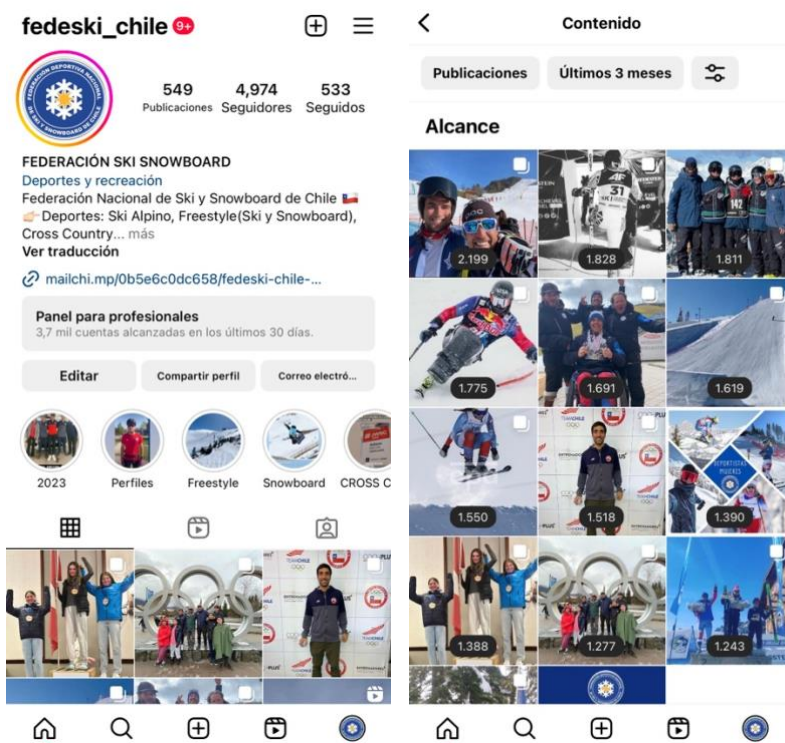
fedeski_chile 9+

549 Publicaciones
4,974 Seguidores
533 Seguidos

FEDERACIÓN SKI SNOWBOARD
Deportes y recreación
Federación Nacional de Ski y Snowboard de Chile 🇨🇱
👉Deportes: Ski Alpino, Freestyle(Ski y Snowboard), Cross Country... más
Ver traducción
mailchi.mp/0b5e6c0dc658/fedeski-chile-...

Panel para profesionales
3,7 mil cuentas alcanzadas en los últimos 30 días.

Editar
Compartir perfil
Correo electró...

2023
Perfiles
Freestyle
Snowboard
CROSS C

Contenido
Publicaciones
Últimos 3 meses
Alcance

2.199
1.828
1.811
1.775
1.691
1.619
1.550
1.518
1.390
1.388
1.277
1.243